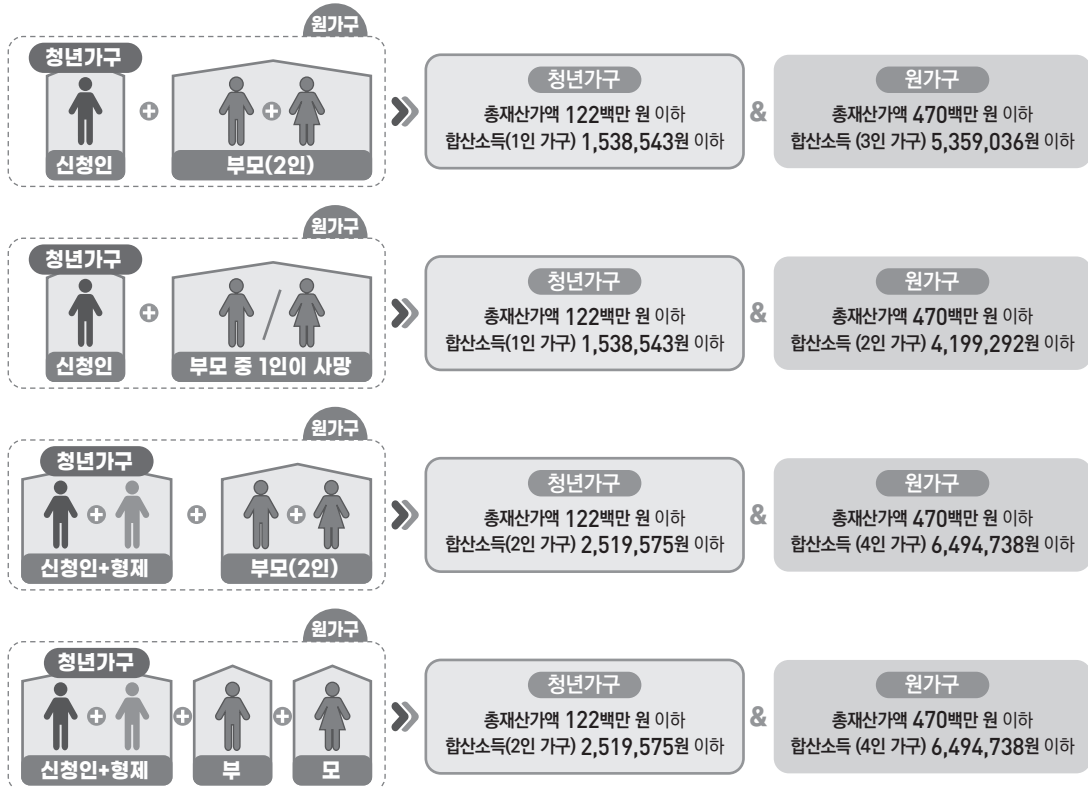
원가구
청년가구
신청인
부모(2인)
청년가구
총재산가액 122백만 원 이하
합산소득(1인 가구) 1,538,543원 이하
&
원가구
총재산가액 470백만 원 이하
합산소득 (3인 가구) 5,359,036원 이하

원가구
청년가구
신청인
부모 중 1인이 사망
청년가구
총재산가액 122백만 원 이하
합산소득(1인 가구) 1,538,543원 이하
&
원가구
총재산가액 470백만 원 이하
합산소득 (2인 가구) 4,199,292원 이하

원가구
청년가구
신청인+형제
부모(2인)
청년가구
총재산가액 122백만 원 이하
합산소득(2인 가구) 2,519,575원 이하
&
원가구
총재산가액 470백만 원 이하
합산소득 (4인 가구) 6,494,738원 이하

원가구
청년가구
신청인+형제
부
모
청년가구
총재산가액 122백만 원 이하
합산소득(2인 가구) 2,519,575원 이하
&
원가구
총재산가액 470백만 원 이하
합산소득 (4인 가구) 6,494,738원 이하